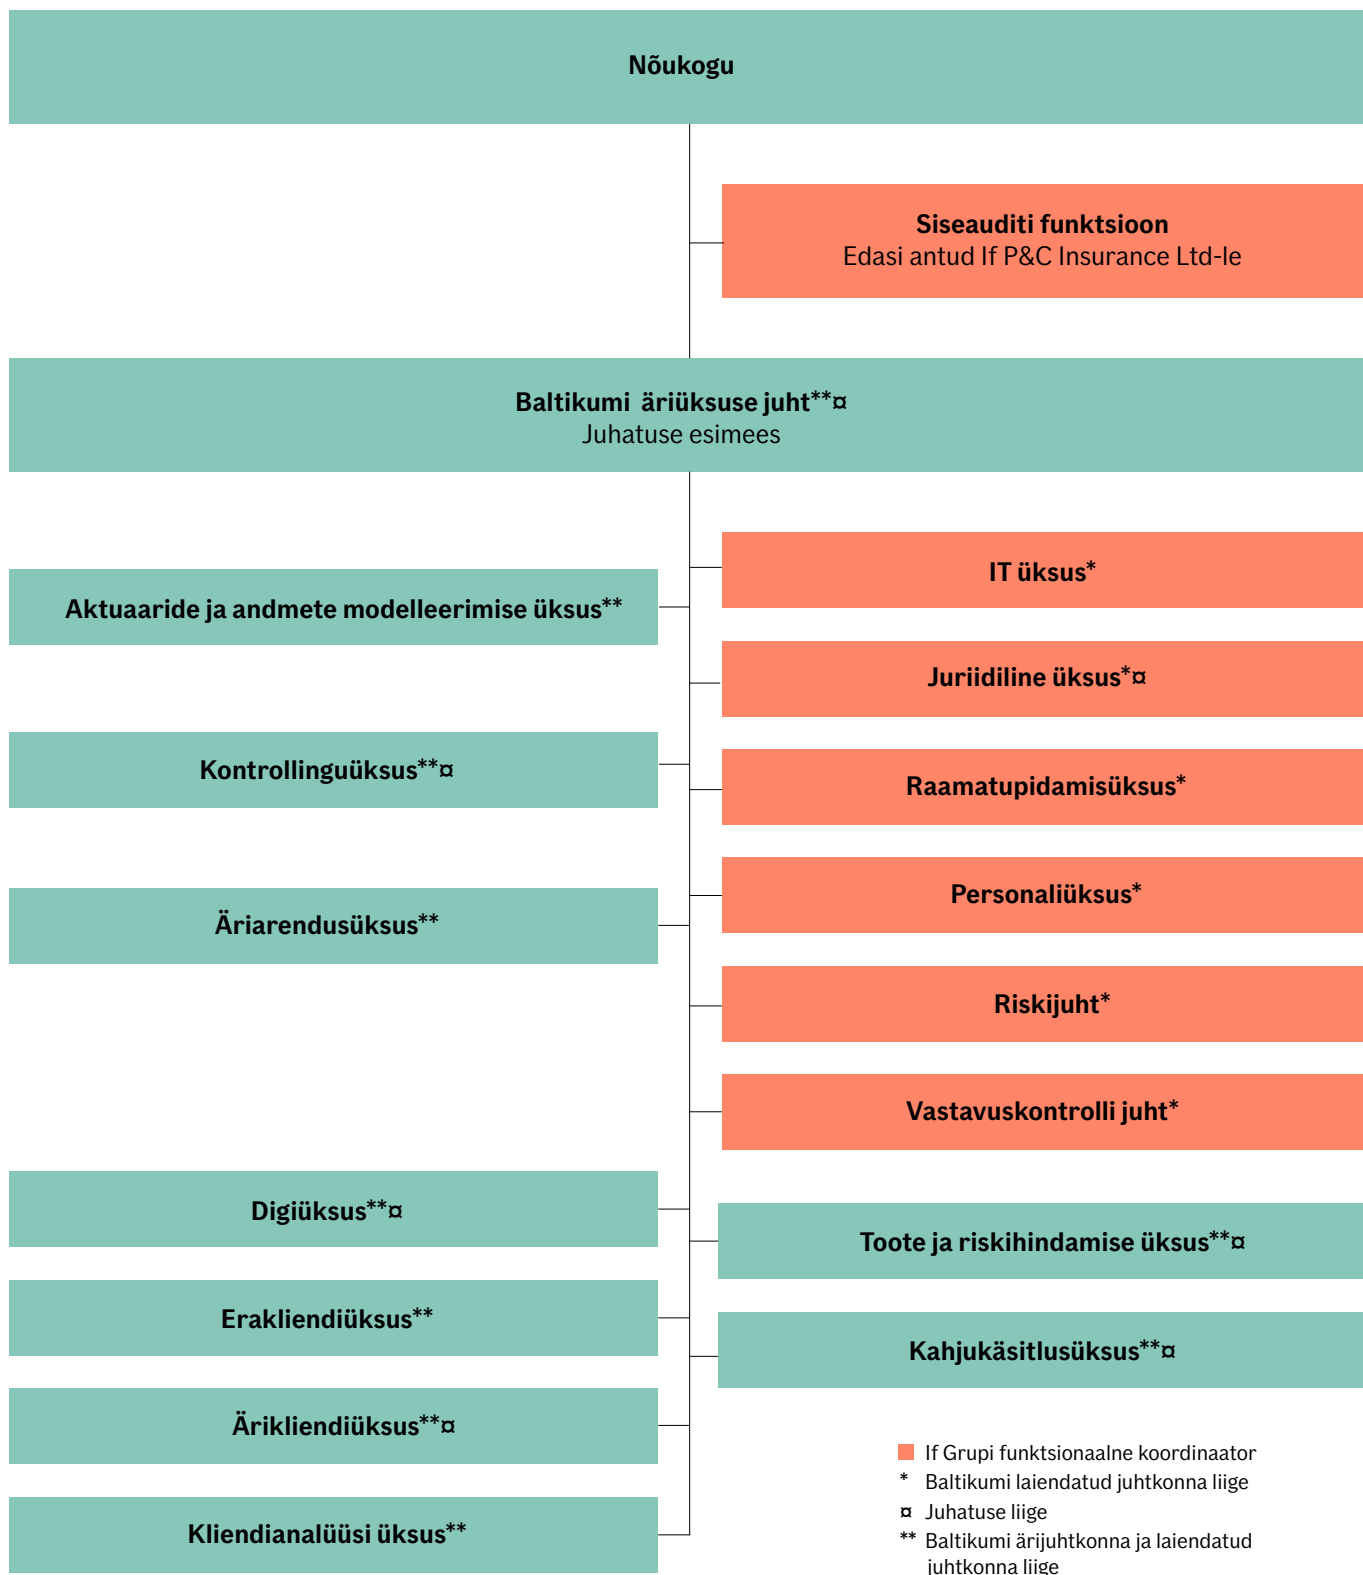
Nõukogu

Siseauditi funktsioon
Edasi antud If P&C Insurance Ltd-le

Baltikumi äriüksuse juht**¤
Juhatuse esimees

IT üksus*

Aktuaaride ja andmete modelleerimise üksus**

Juriidiline üksus*¤

Kontrollinguüksus**¤

Raamatupidamisüksus*

Personaliüksus*

Äriarendusüksus**

Riskijuht*

Vastavuskontrolli juht*

Digiüksus**¤

Toote ja riskihindamise üksus**¤

Erakliendiüksus**

Kahjukäsitlusüksus**¤

Ärikliendiüksus**¤

Kliendianalüüsi üksus**

If Grupi funktsionaalne koordinaator
* Baltikumi laiendatud juhtkonna liige
¤ Juhatuse liige
** Baltikumi ärijuhtkonna ja laiendatud juhtkonna liige